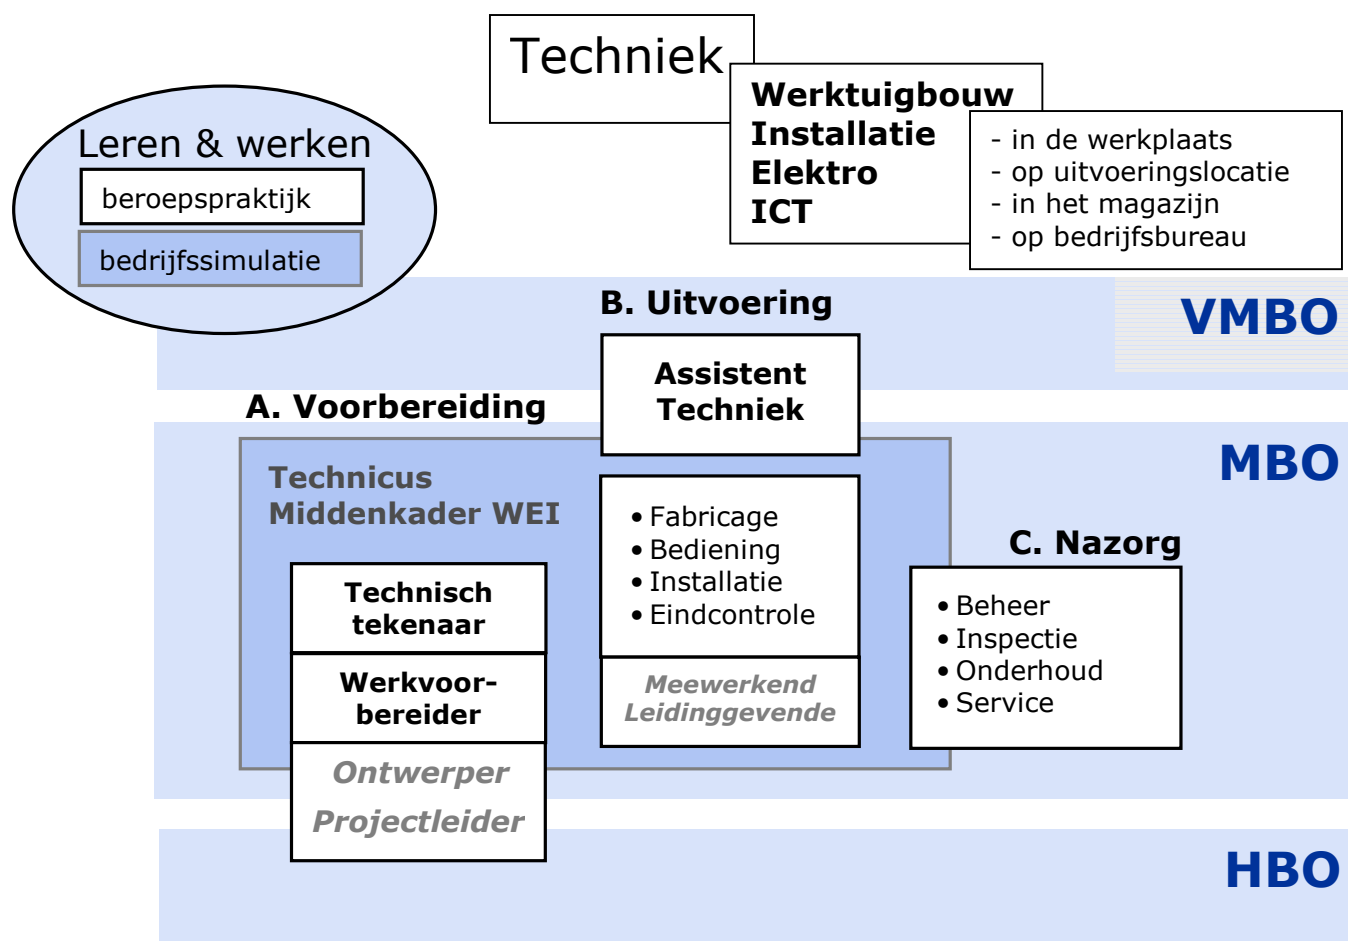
Techniek

Werktuigbouw
Installatie
Elektro
ICT

- in de werkplaats
- op uitvoeringslocatie
- in het magazijn
- op bedrijfsbureau

Leren & werken
beroepspraktijk
bedrijfssimulatie

B. Uitvoering

VMBO

Assistent Techniek

A. Voorbereiding

MBO

Technicus Middenkader WEI

• Fabricage
• Bediening
• Installatie
• Eindcontrole

Meewerkend Leidinggevende

C. Nazorg

• Beheer
• Inspectie
• Onderhoud
• Service

Technisch tekenaar

Werkvoorbereider

Ontwerper

Projectleider

HBO